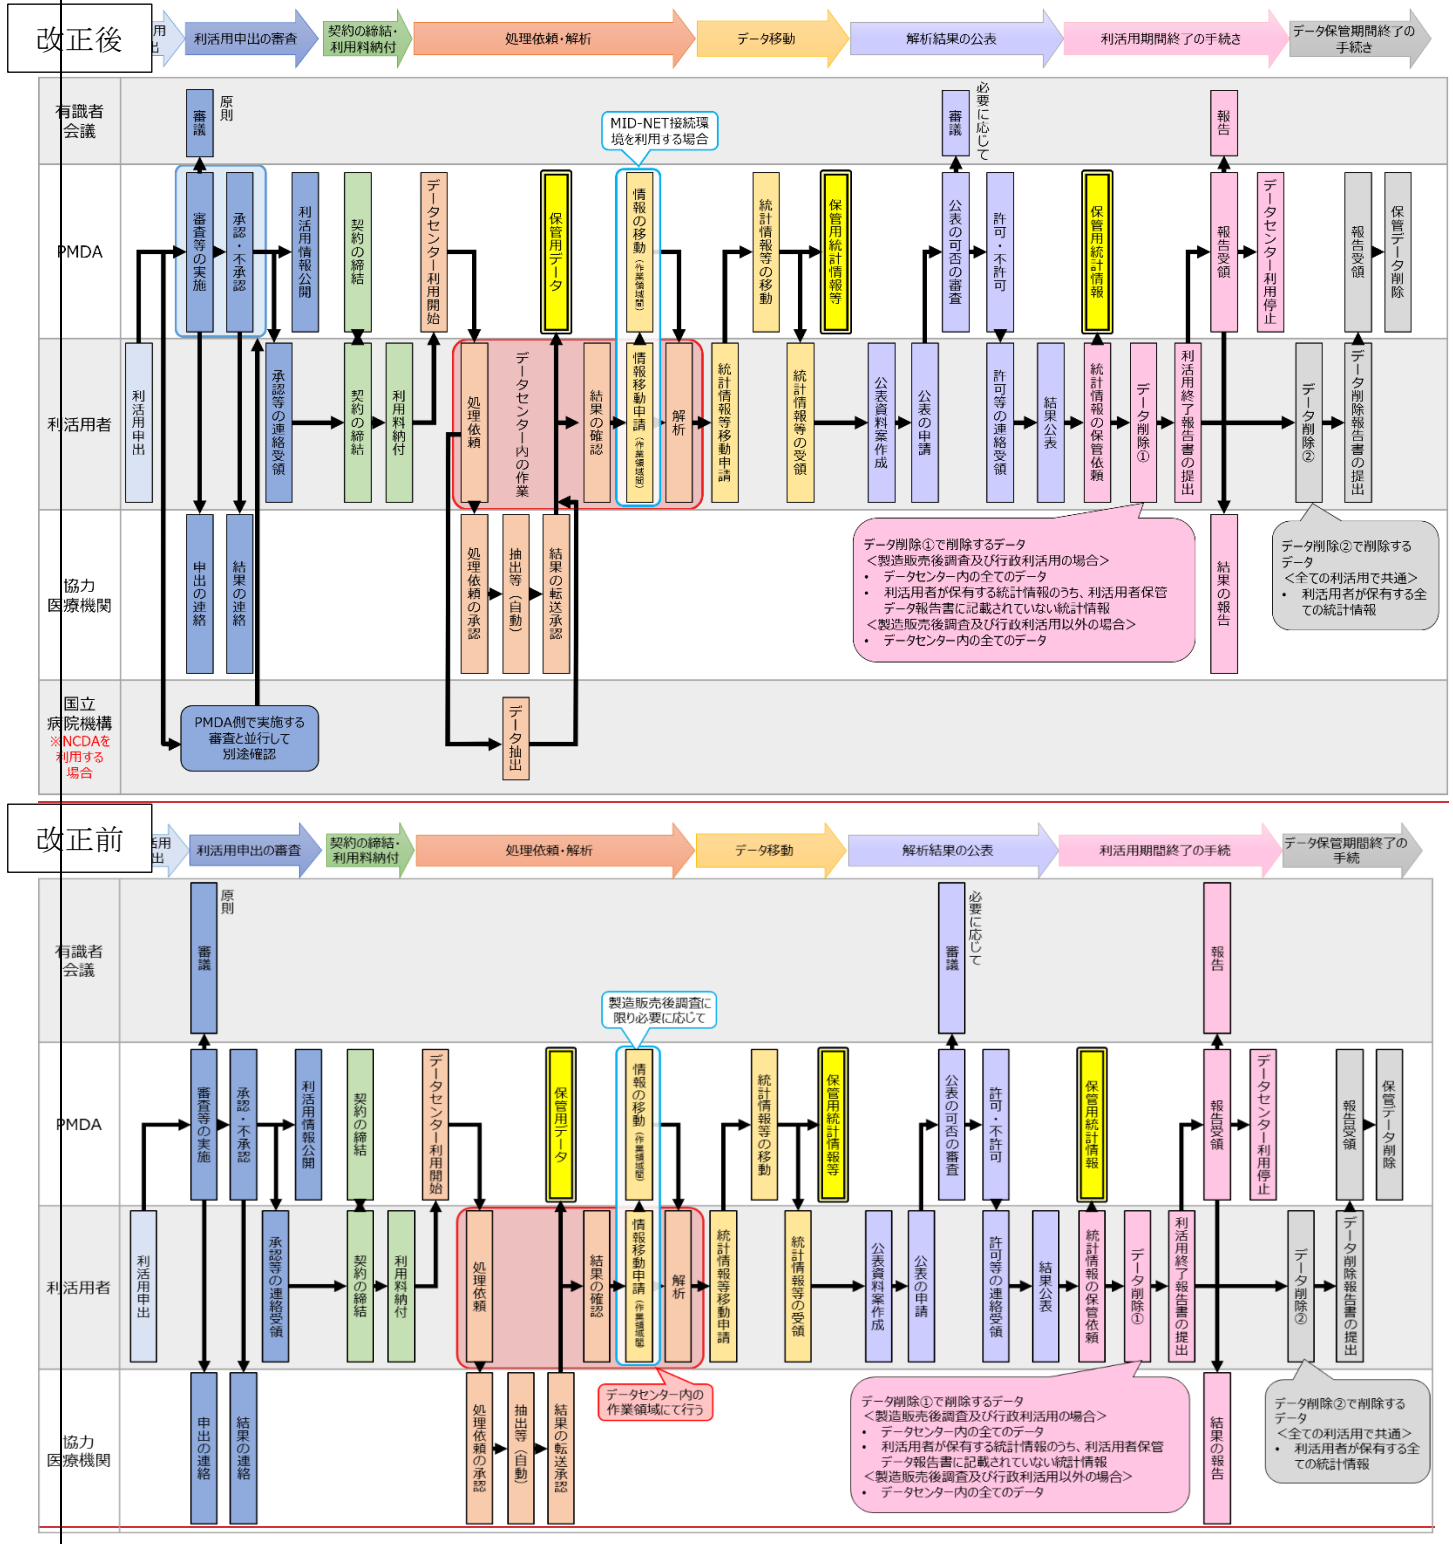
改正後

用
出

利活用申出の審査

契約の締結・利用料納付

処理依頼・解析

データ移動

解析結果の公表

利活用期間終了の手続き

データ保管期間終了の手続き

有識者会議

審議

原則

MID-NET接続環境を利用する場合

必要に応じて

審議

報告

PMDA

審査等の実施

承認・不承認

利活用情報公開

契約の締結

データセンター利用開始

保管用データ

情報の移動（作業領域間）

統計情報等の移動

保管用統計情報等

公表の可否の審査

許可・不許可

保管用統計情報

報告受領

データセンター利用停止

報告受領

保管データ削除

利活用者

利活用申出

承認等の連絡受領

契約の締結

利用料納付

処理依頼

データセンター内の作業

結果の確認

情報移動申請（作業領域間）

解析

統計情報等移動申請

統計情報等の受領

公表資料案作成

公表の申請

許可等の連絡受領

結果公表

統計情報の保管依頼

データ削除①

利活用終了報告書の提出

データ削除②

データ削除報告書の提出

協力医療機関

申出の連絡

結果の連絡

処理依頼の承認

抽出等（自動）

結果の転送承認

データ削除①で削除するデータ
＜製造販売後調査及び行政利活用の場合＞
• データセンター内の全てのデータ
• 利活用者が保有する統計情報のうち、利活用者保管データ報告書に記載されていない統計情報
＜製造販売後調査及び行政利活用以外の場合＞
• データセンター内の全てのデータ

結果の報告

データ削除②で削除するデータ
＜全ての利活用で共通＞
• 利活用者が保有する全ての統計情報

国立病院機構
※NCDAを利用する場合

PMDA側で実施する審査と並行して別途確認

データ抽出

改正前

用
出

利活用申出の審査

契約の締結・利用料納付

処理依頼・解析

データ移動

解析結果の公表

利活用期間終了の手続き

データ保管期間終了の手続き

有識者会議

審議

原則

製造販売後調査に限り必要に応じて

必要に応じて

審議

報告

PMDA

審査等の実施

承認・不承認

利活用情報公開

契約の締結

データセンター利用開始

保管用データ

情報の移動（作業領域間）

統計情報等の移動

保管用統計情報等

公表の可否の審査

許可・不許可

保管用統計情報

報告受領

データセンター利用停止

報告受領

保管データ削除

利活用者

利活用申出

承認等の連絡受領

契約の締結

利用料納付

処理依頼

結果の確認

情報移動申請（作業領域間）

解析

統計情報等移動申請

統計情報等の受領

公表資料案作成

公表の申請

許可等の連絡受領

結果公表

統計情報の保管依頼

データ削除①

利活用終了報告書の提出

データ削除②

データ削除報告書の提出

協力医療機関

申出の連絡

結果の連絡

処理依頼の承認

抽出等（自動）

結果の転送承認

データセンター内の作業領域にて行う

データ削除①で削除するデータ
＜製造販売後調査及び行政利活用の場合＞
• データセンター内の全てのデータ
• 利活用者が保有する統計情報のうち、利活用者保管データ報告書に記載されていない統計情報
＜製造販売後調査及び行政利活用以外の場合＞
• データセンター内の全てのデータ

結果の報告

データ削除②で削除するデータ
＜全ての利活用で共通＞
• 利活用者が保有する全ての統計情報